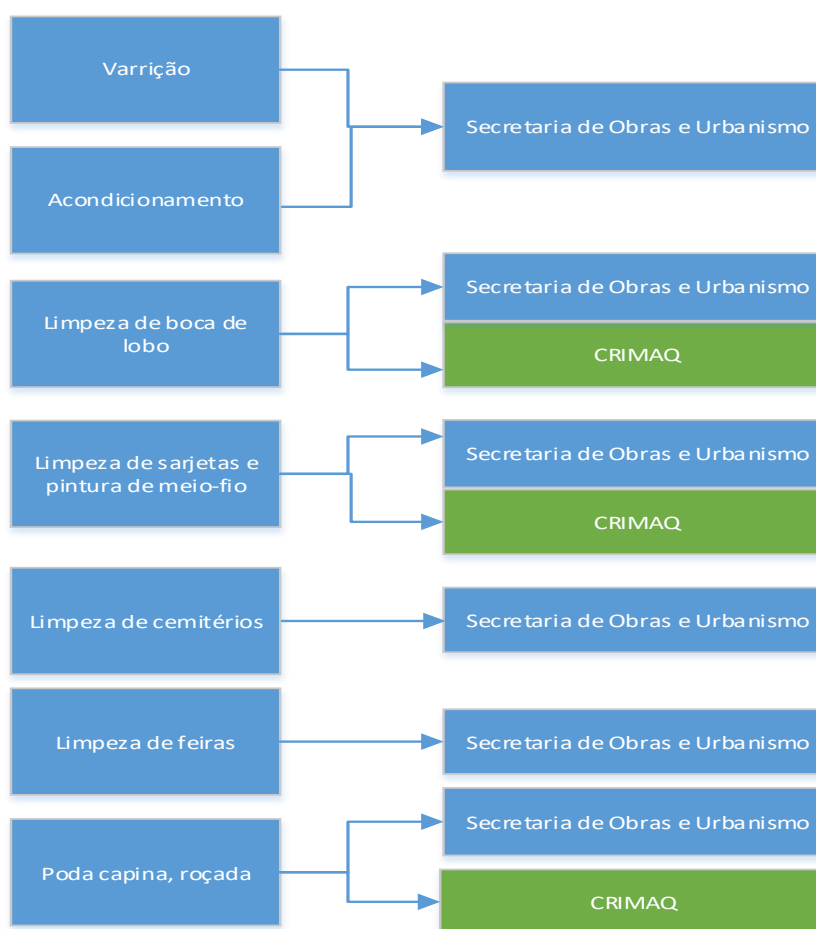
Varrição

Acondicionamento

Secretaria de Obras e Urbanismo

Limpeza de boca de lobo

Secretaria de Obras e Urbanismo

CRIMAQ

Limpeza de sarjetas e pintura de meio-fio

Secretaria de Obras e Urbanismo

CRIMAQ

Limpeza de cemitérios

Secretaria de Obras e Urbanismo

Limpeza de feiras

Secretaria de Obras e Urbanismo

Poda capina, roçada

Secretaria de Obras e Urbanismo

CRIMAQ